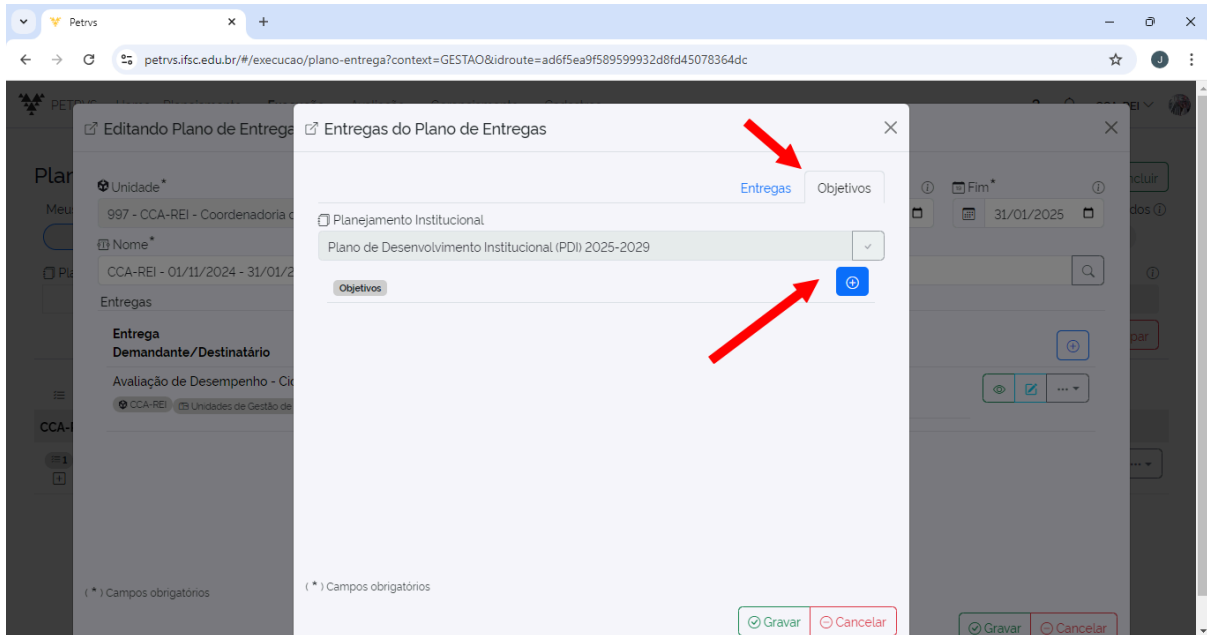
Petrvs

petrvs.ifsc.edu.br/#/execucao/plano-entrega?context=GESTAO&idroute=ad6f5ea9f589599932d8fd45078364dc

J

PETRVS

CCA-REI

Editando Plano de Entrega

Plan

Unidade*

997 - CCA-REI - Coordenadoria d

Meu

Nome*

CCA-REI - 01/11/2024 - 31/01/2

Pl

Entregas

Entrega
Demandante/Destinatário

Avaliação de Desempenho - Cic

CCA-REI Unidades de Gestão de

CCA-

1

Fim*

31/01/2025

ncluir

dos

par

( * ) Campos obrigatórios

Gravar Cancelar

Entregas do Plano de Entregas

Entregas Objetivos

Planejamento Institucional

Plano de Desenvolvimento Institucional (PDI) 2025-2029

Objetivos

( * ) Campos obrigatórios

Gravar Cancelar